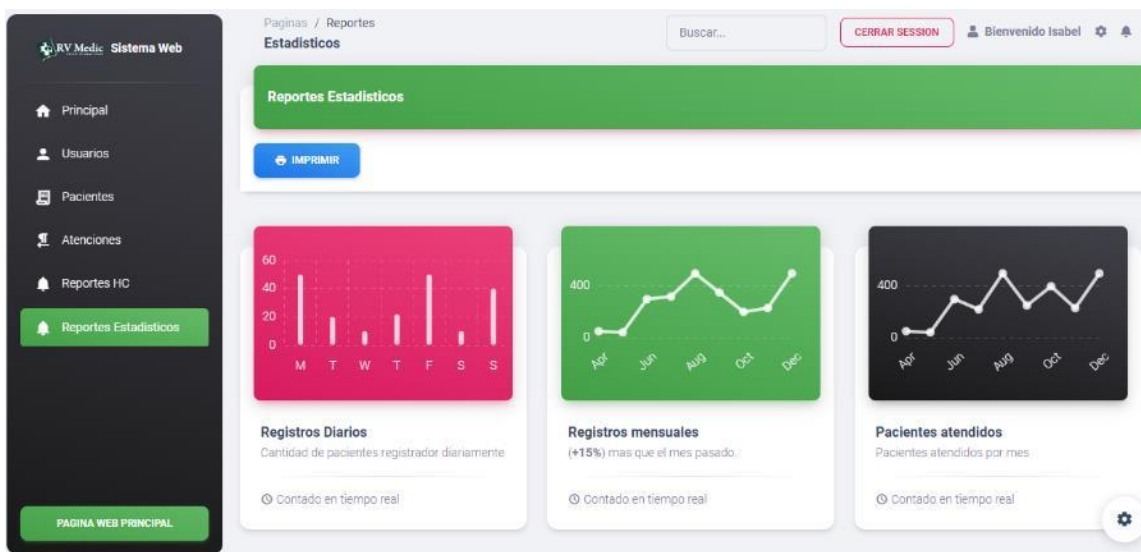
RV Medic Sistema Web

Principal

Usuarios

Pacientes

Atenciones

Reportes HC

Reportes Estadisticos

PAGINA WEB PRINCIPAL

Paginas / Reportes
Estadisticos

Buscar...

CERRAR SESSION

Bienvenido Isabel

Reportes Estadisticos

IMPRIMIR

60
40
20
0
M T W T F S S

Registros Diarios
Cantidad de pacientes registrador diariamente

Contado en tiempo real

400
0
Apr Jun Aug Oct Dec

Registros mensuales
(+15%) mas que el mes pasado.

Contado en tiempo real

400
0
Apr Jun Aug Oct Dec

Pacientes atendidos
Pacientes atendidos por mes

Contado en tiempo real